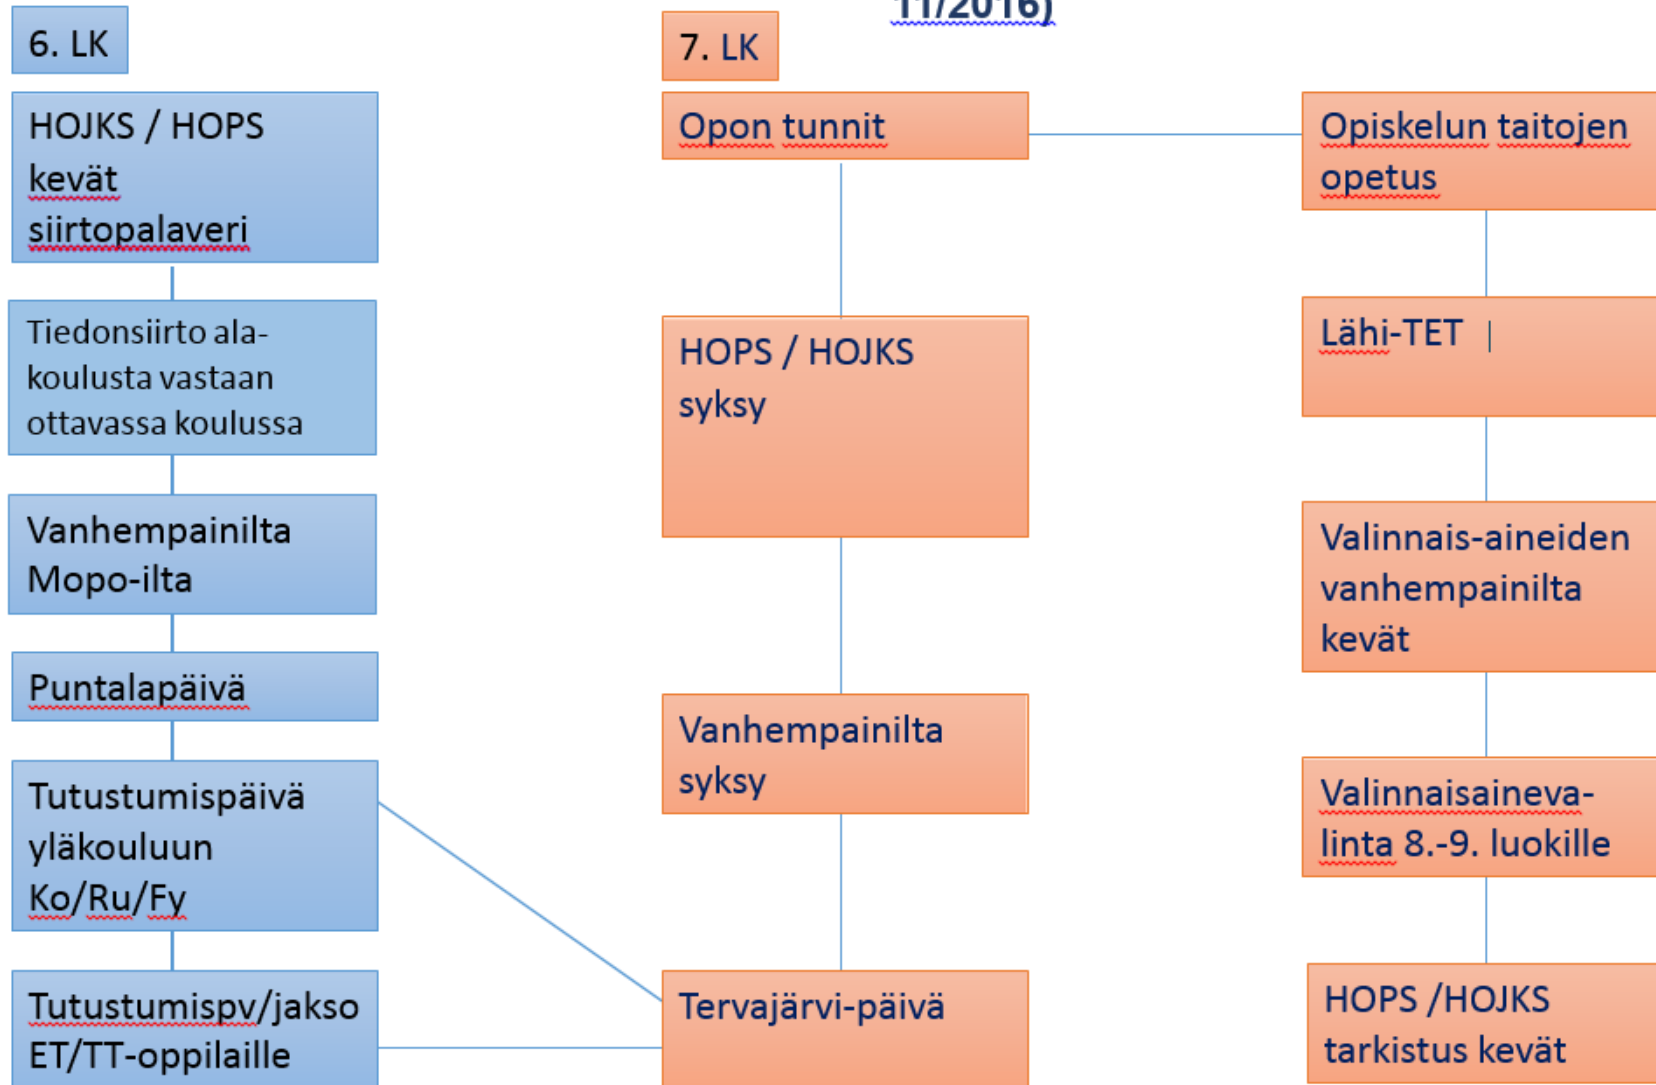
11/2016)

6. LK

HOJKS / HOPS kevät siirtopalaveri

Tiedonsiirto alakoulusta vastaan ottavassa koulussa

Vanhempainilta Mopo-ilta

Puntalapäivä

Tutustumispäivä yläkouluun Ko/Ru/Fy

Tutustumispv/jakso ET/TT-oppilaille

7. LK

Opon tunnit

HOPS / HOJKS syksy

Vanhempainilta syksy

Tervajärvi-päivä

Opiskelun taitojen opetus

Lähi-TET

Valinnais-aineiden vanhempainilta kevät

Valinnaisainevalinta 8.-9. luokille

HOPS /HOJKS tarkistus kevät